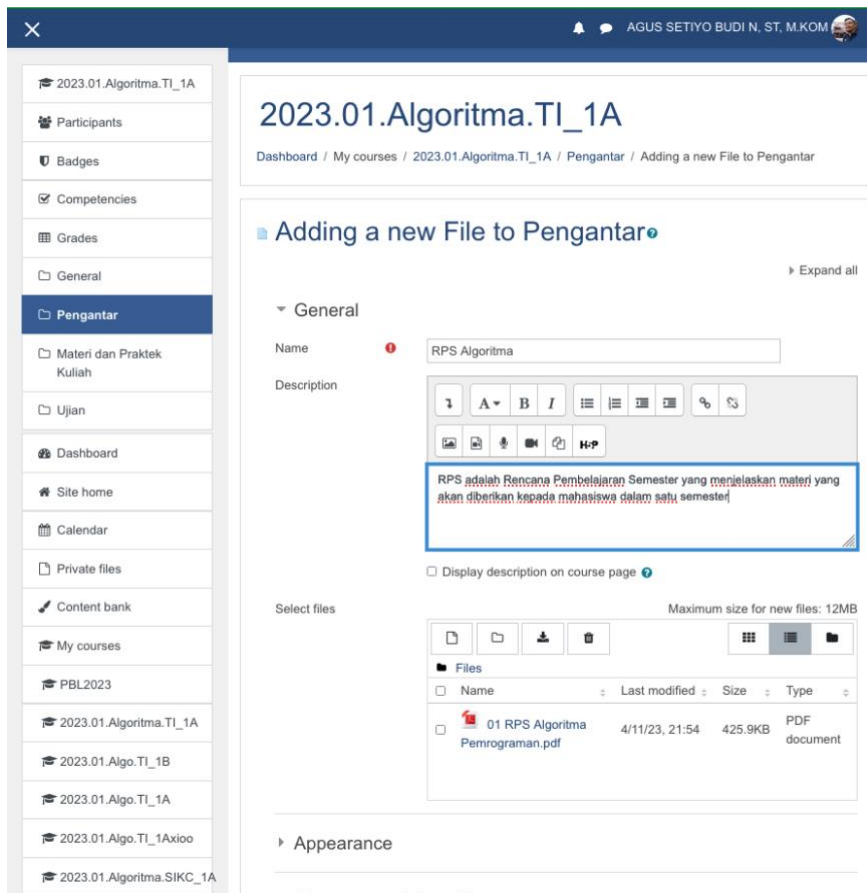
AGUS SETIYO BUDI N, ST, M.KOM

2023.01.Algoritma.TI_1A
Participants
Badges
Competencies
Grades
General
Pengantar
Materi dan Praktek Kuliah
Ujian
Dashboard
Site home
Calendar
Private files
Content bank
My courses
PBL2023
2023.01.Algoritma.TI_1A
2023.01.Algo.TI_1B
2023.01.Algo.TI_1A
2023.01.Algo.TI_1Axioo
2023.01.Algoritma.SIKC_1A

2023.01.Algoritma.TI_1A

Dashboard / My courses / 2023.01.Algoritma.TI_1A / Pengantar / Adding a new File to Pengantar

Adding a new File to Pengantar

Expand all

General

Name RPS Algoritma

Description

RPS adalah Rencana Pembelajaran Semester yang menjelaskan materi yang akan diberikan kepada mahasiswa dalam satu semester

Display description on course page

Select files
Maximum size for new files: 12MB

Files

| Name | Last modified | Size | Type |
|---|---|---|---|
| 01 RPS Algoritma Pemrograman.pdf | 4/11/23, 21:54 | 425.9KB | PDF document |

Appearance